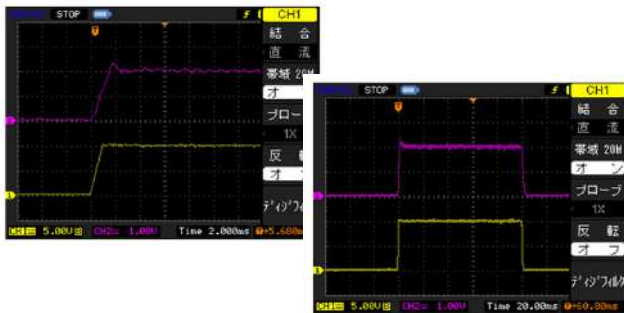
STOP
CH1
結 合
直 流
帯域 20M
オ
プローブ
1X
反
オ
ディジフィル
CH1 5.00V CH2 1.00V Time 2.000ms +5.680ms

STOP
CH1
結 合
直 流
帯域 20M
オ ン
プローブ
1X
反 転
オ フ
ディジフィルタ
CH1 5.00V CH2 1.00V Time 20.00ms +60.00ms